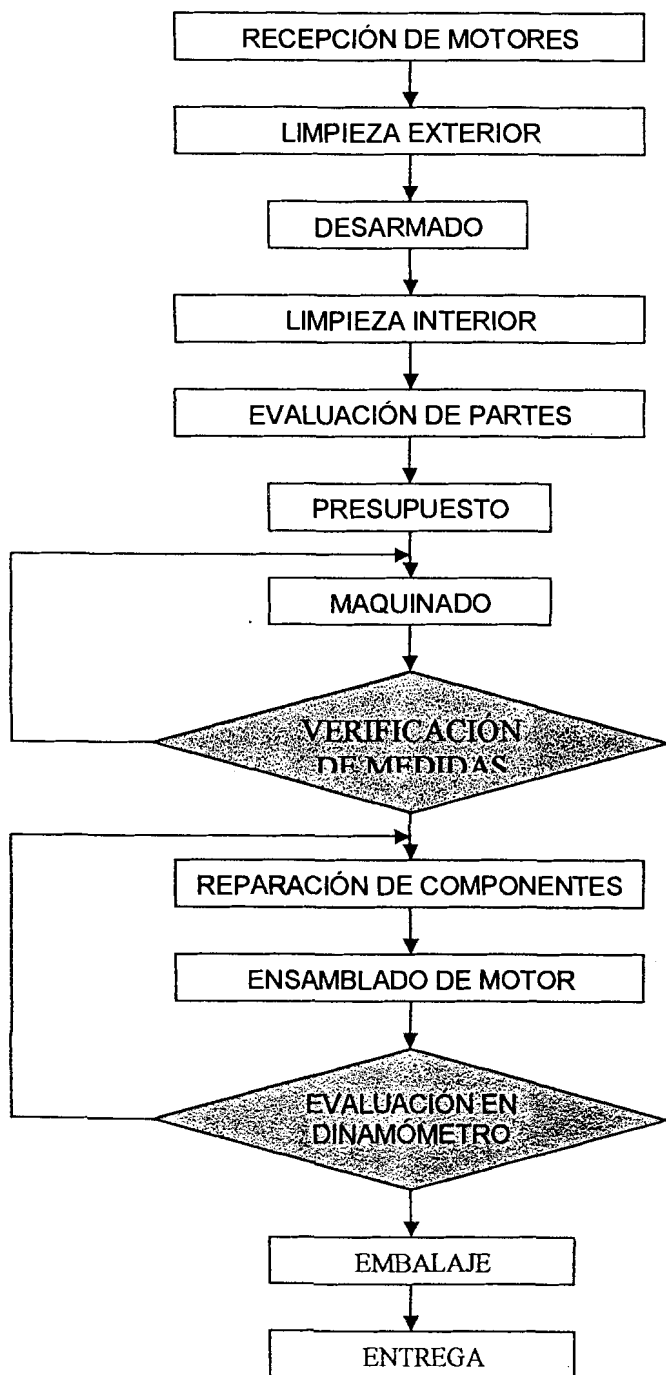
RECEPCIÓN DE MOTORES

LIMPIEZA EXTERIOR

DESARMADO

LIMPIEZA INTERIOR

EVALUACIÓN DE PARTES

PRESUPUESTO

MAQUINADO

VERIFICACIÓN DE MEDIDAS

REPARACIÓN DE COMPONENTES

ENSAMBLADO DE MOTOR

EVALUACIÓN EN DINAMÓMETRO

EMBALAJE

ENTREGA